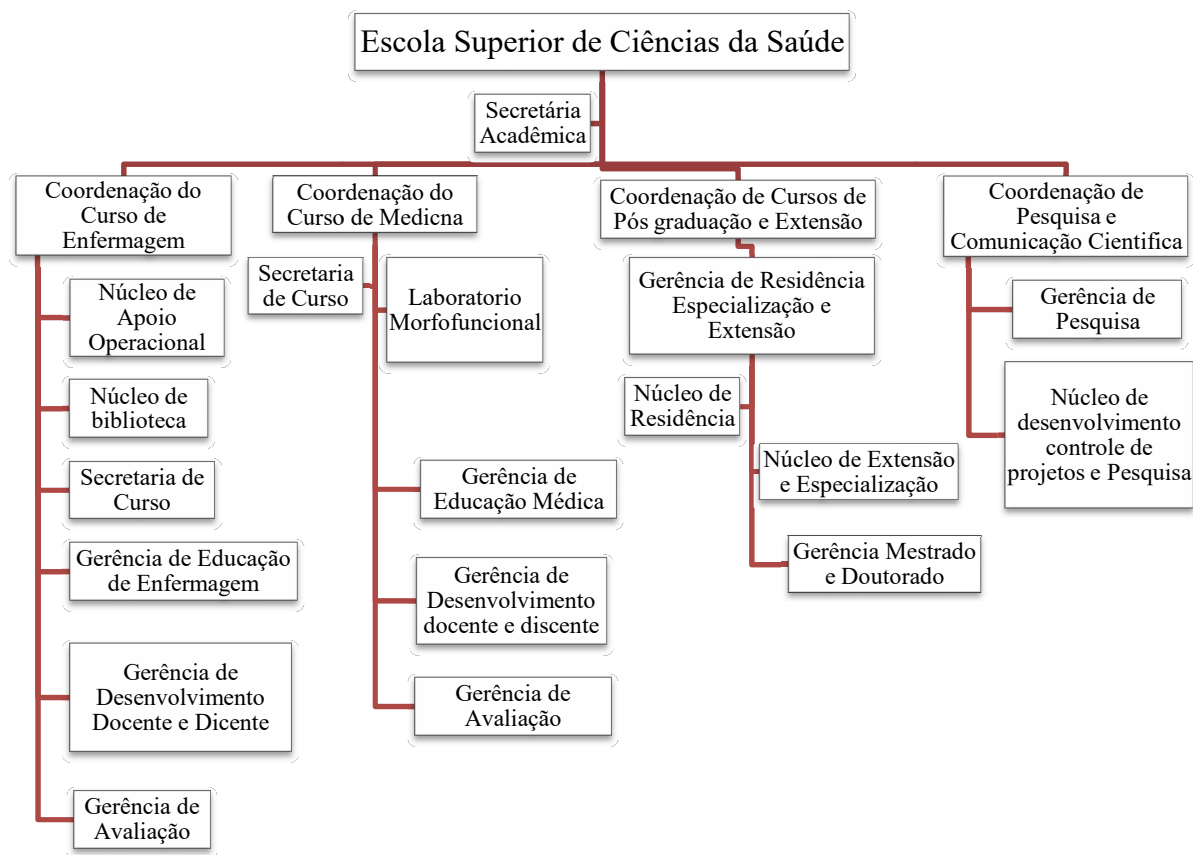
Escola Superior de Ciências da Saúde

Secretária Acadêmica

Coordenação do Curso de Enfermagem

Núcleo de Apoio Operacional

Núcleo de biblioteca

Secretaria de Curso

Gerência de Educação de Enfermagem

Gerência de Desenvolvimento Docente e Dicente

Gerência de Avaliação

Coordenação do Curso de Medicna

Secretaria de Curso

Laboratorio Morfofuncional

Gerência de Educação Médica

Gerência de Desenvolvimento docente e discente

Gerência de Avaliação

Coordenação de Cursos de Pós graduação e Extensão

Gerência de Residência Especialização e Extensão

Núcleo de Residência

Núcleo de Extensão e Especialização

Gerência Mestrado e Doutorado

Coordenação de Pesquisa e Comunicação Cientifica

Gerência de Pesquisa

Núcleo de desenvolvimento controle de projetos e Pesquisa